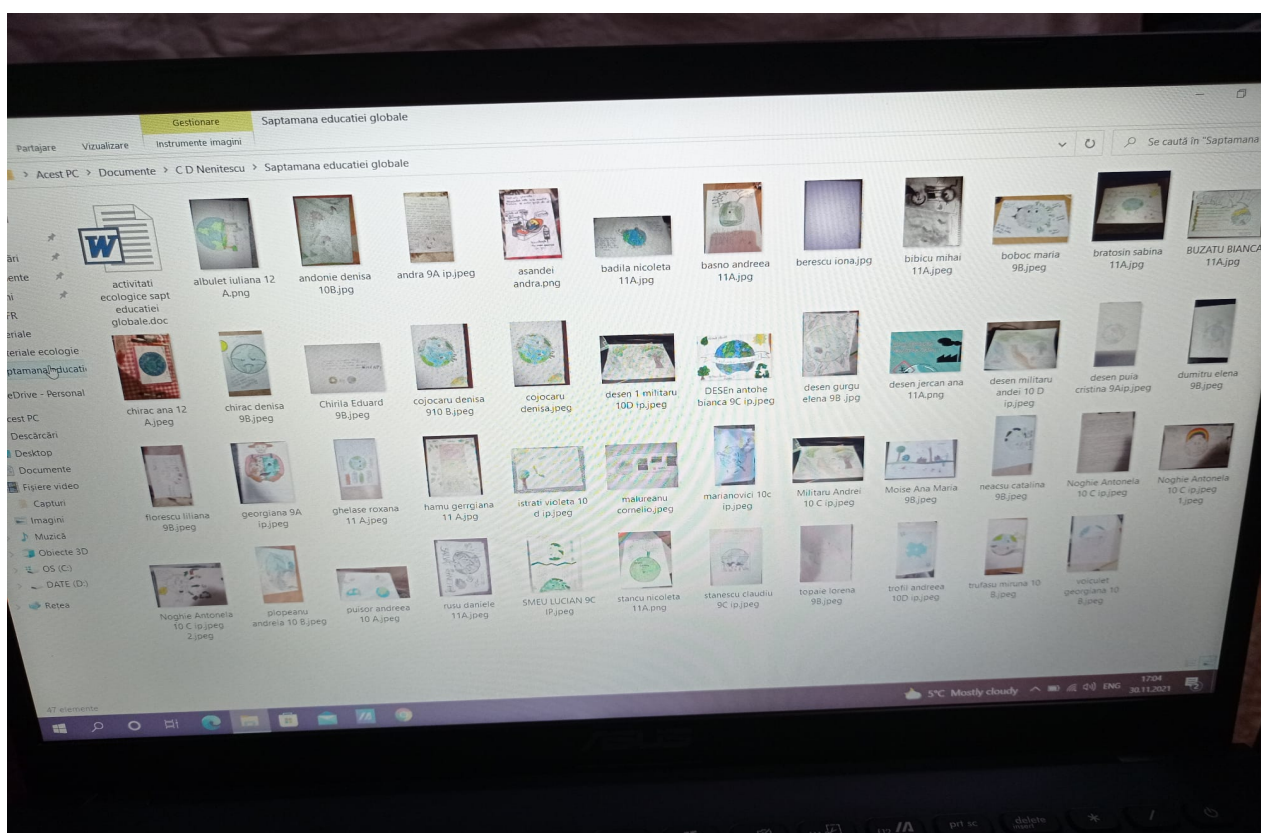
Gestionare
Saptamana educatiei globale
Partajare Vizualizare Instrumente imagini
Acest PC > Documente > C D Nenitescu > Saptamana educatiei globale
Se caută în "Saptamana

ări
ente
ni
FR
eriale
teriale ecologie
ptamana educati
eDrive - Personal
cest PC
Descărcări
Desktop
Documente
Fișiere video
Capturi
Imagini
Muzică
Obiecte 3D
OS (C:)
DATE (D:)
Rețea

activitati ecologice sapt educatiei globale.doc
albulet iuliana 12 A.png
andonie denisa 10B.jpg
andra 9A ip.jpeg
asandei andra.png
badila nicoleta 11A.jpg
basno andreea 11A.jpg
berescu iona.jpg
bibicu mihai 11A.jpeg
boboc maria 9B.jpeg
bratosin sabina 11A.jpg
BUZATU BIANCA 11A.jpg
chirac ana 12 A.jpeg
chirac denisa 9B.jpeg
Chirila Eduard 9B.jpeg
cojocaru denisa 910 B.jpeg
cojocaru denisa.jpeg
desen 1 militaru 10D ip.jpeg
DESEn antohe bianca 9C ip.jpeg
desen gurgu elena 9B .jpg
desen jercan ana 11A.png
desen militaru andei 10 D ip.jpeg
desen puia cristina 9Aip.jpeg
dumitru elena 9B.jpeg
fiorescu liliana 9B.jpeg
georgiana 9A ip.jpeg
ghelase roxana 11 A.jpeg
hamu gerrgiana 11 A.jpg
istrati violeta 10 d ip.jpeg
malureanu cornelio.jpeg
marianovici 10c ip.jpeg
Militaru Andrei 10 C ip.jpeg
Moise Ana Maria 9B.jpeg
neacsu catalina 9B.jpeg
Noghie Antonela 10 C ip.jpeg
Noghie Antonela 10 C ip.jpeg 1.jpeg
Noghie Antonela 10 C ip.jpeg 2.jpeg
plopeanu andreia 10 B.jpeg
puisor andreea 10 A.jpeg
rusu daniele 11A.jpeg
SMEU LUCIAN 9C IP.jpeg
stancu nicoleta 11A.png
stanescu claudiu 9C ip.jpeg
topale lorena 9B.jpeg
trofil andreea 10D ip.jpeg
trufasu miruna 10 B.jpeg
voiculet georgiana 10 B.jpeg

47 elemente
5°C Mostly cloudy ENG 17:04 30.11.2021
prt sc delete